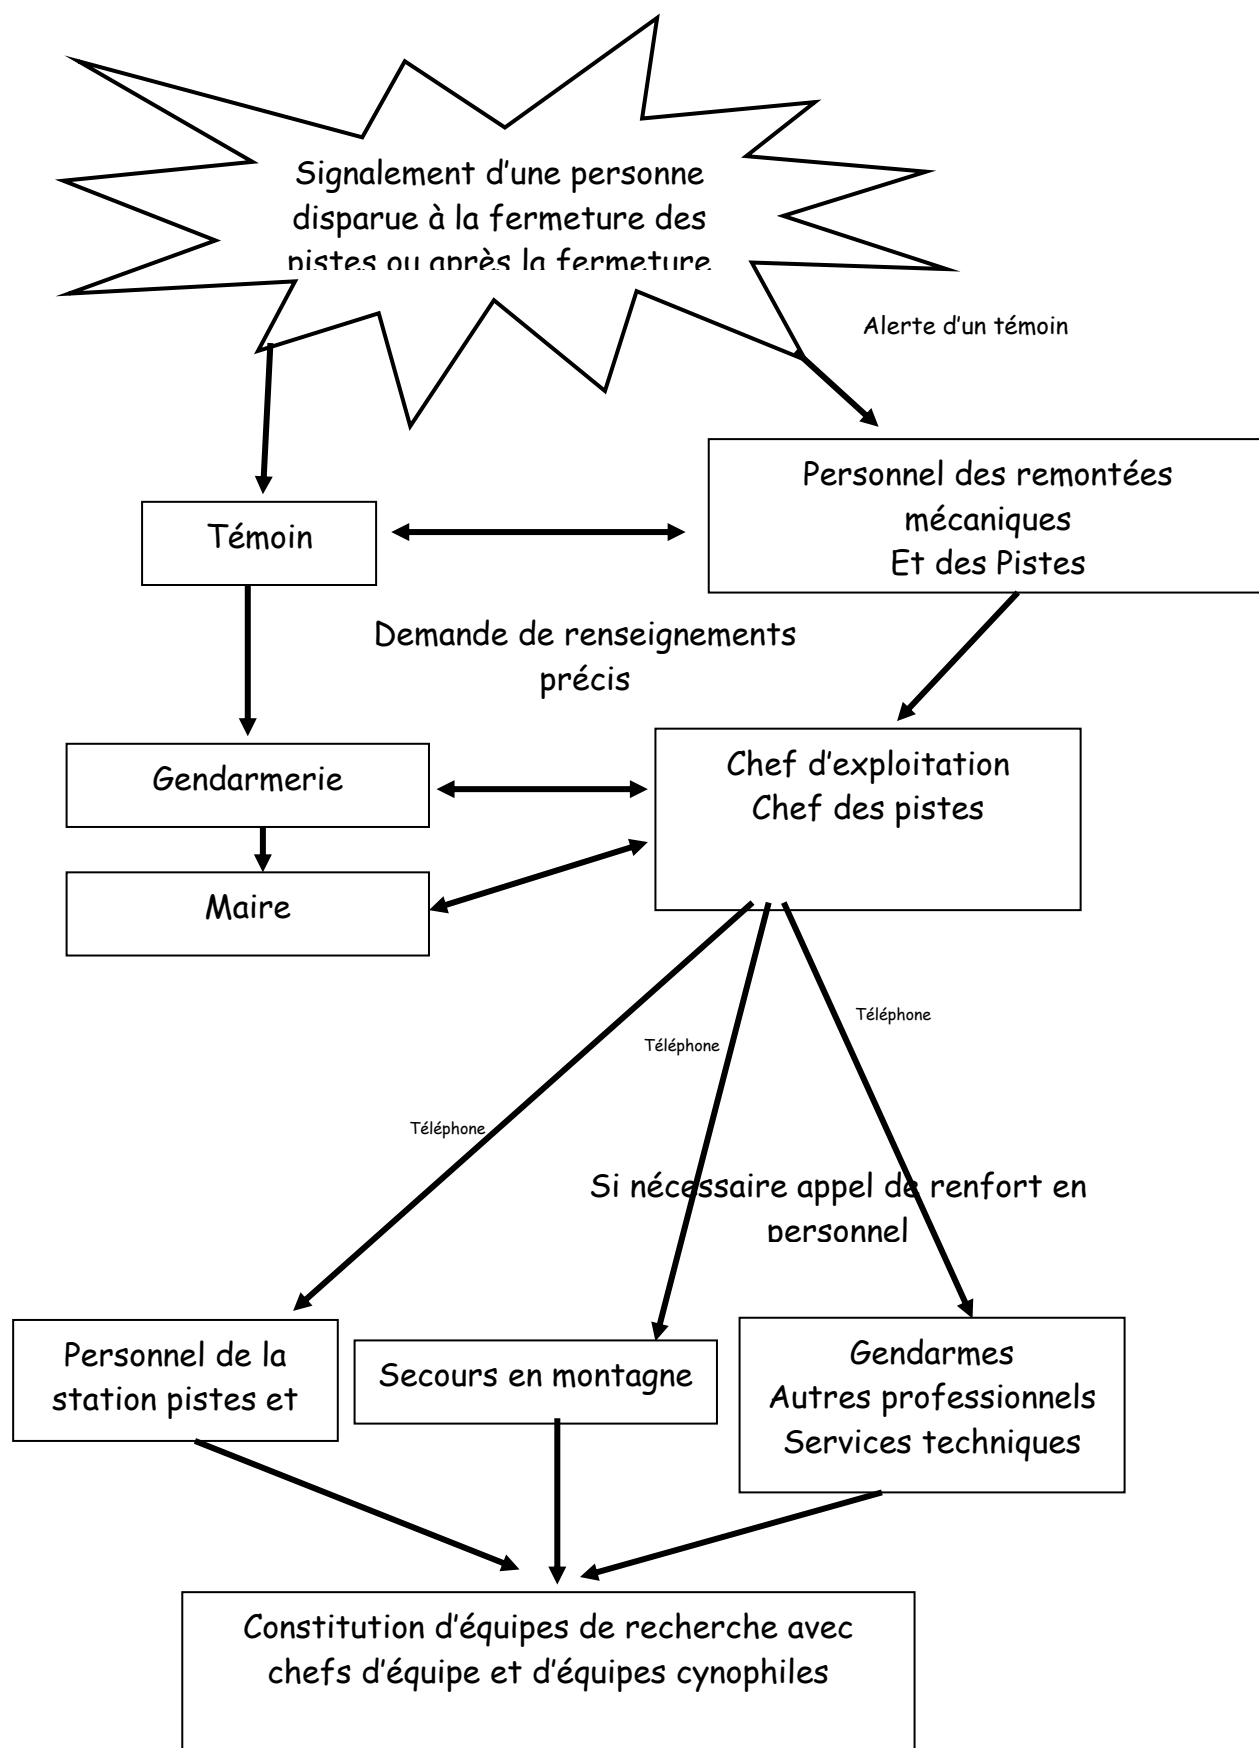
Signalement d'une personne disparue à la fermeture des pistes ou après la fermeture

Alerte d'un témoin

Témoin

Personnel des remontées mécaniques
Et des Pistes

Demande de renseignements précis

Gendarmerie

Chef d'exploitation
Chef des pistes

Maire

Téléphone

Téléphone

Téléphone

Si nécessaire appel de renfort en personnel

Personnel de la station pistes et

Secours en montagne

Gendarmes
Autres professionnels
Services techniques

Constitution d'équipes de recherche avec chefs d'équipe et d'équipes cynophiles